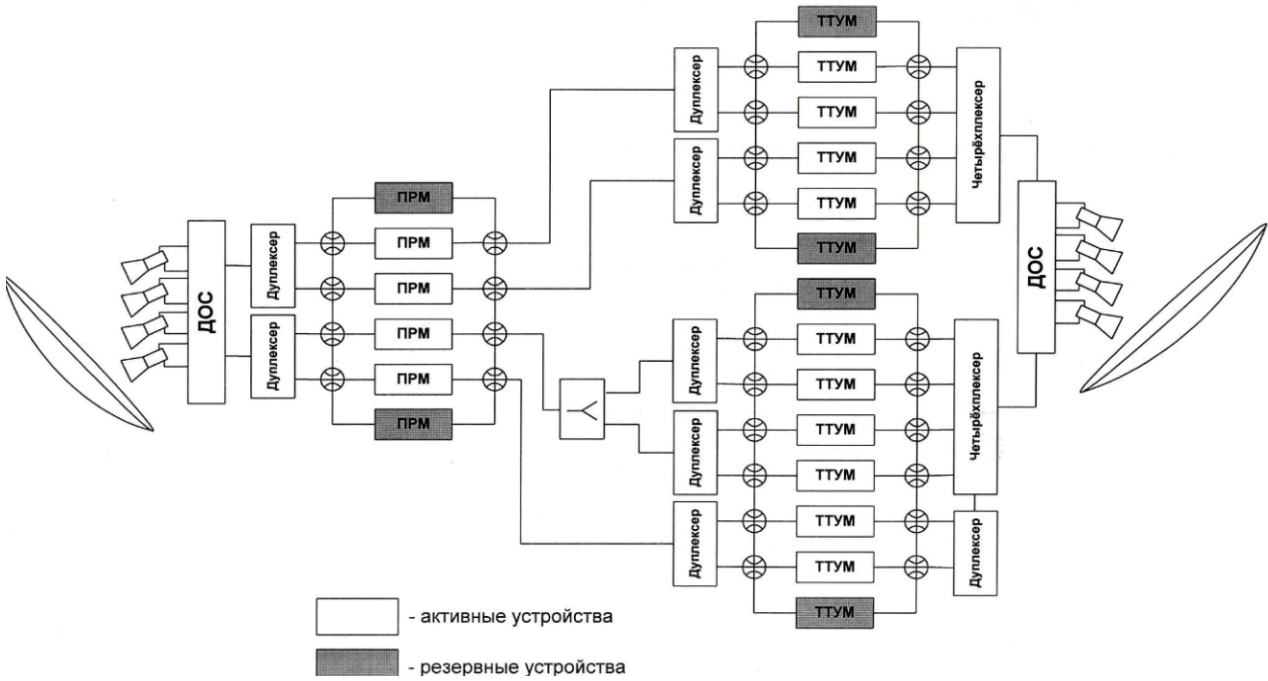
ДОС

Дуплексер

Дуплексер

ПРМ

ПРМ

ПРМ

ПРМ

ПРМ

ПРМ

Дуплексер

Дуплексер

ТТУМ

ТТУМ

ТТУМ

ТТУМ

ТТУМ

ТТУМ

Четырёхплексер

ДОС

Дуплексер

Дуплексер

Дуплексер

ТТУМ

ТТУМ

ТТУМ

ТТУМ

ТТУМ

ТТУМ

ТТУМ

ТТУМ

Четырёхплексер

Дуплексер

- активные устройства

- резервные устройства